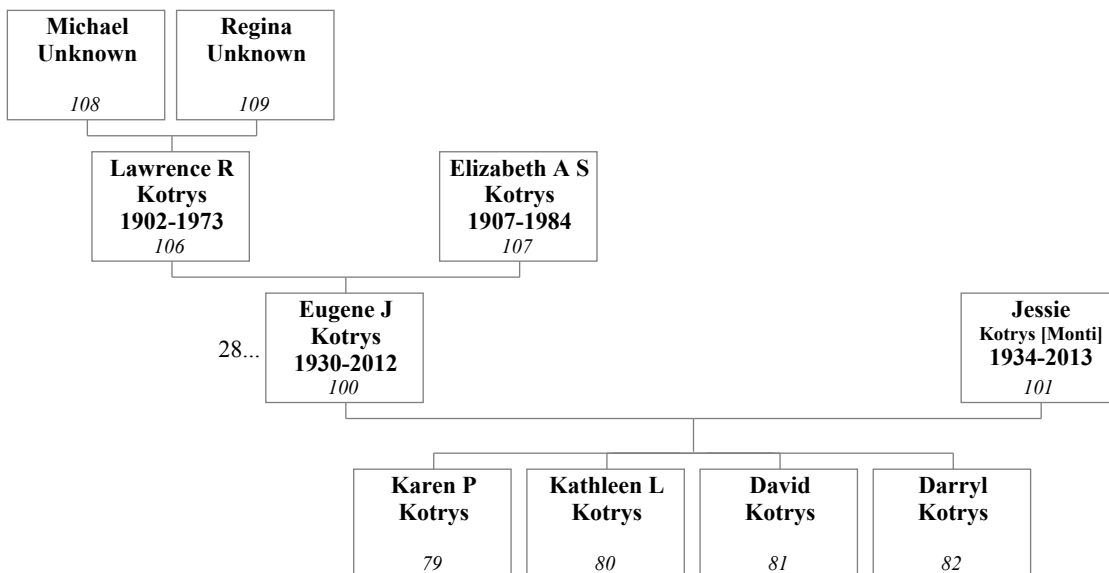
**Michael Unknown**
108

**Regina Unknown**
109

**Lawrence R Kotrys 1902-1973**
106

**Elizabeth A S Kotrys 1907-1984**
107

28...

**Eugene J Kotrys 1930-2012**
100

**Jessie Kotrys [Monti] 1934-2013**
101

**Karen P Kotrys**
79

**Kathleen L Kotrys**
80

**David Kotrys**
81

**Darryl Kotrys**
82